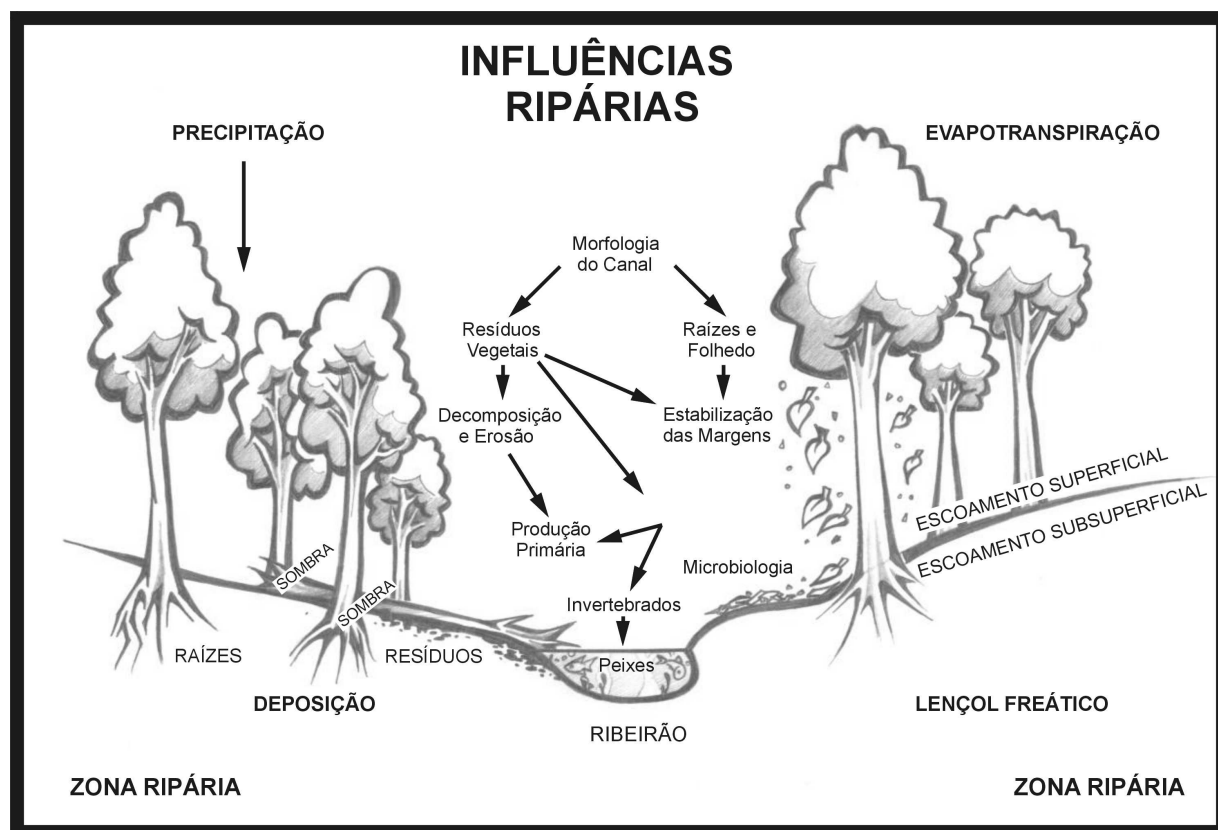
INFLUÊNCIAS RIPÁRIAS

PRECIPITAÇÃO

EVAPOTRANSPIRAÇÃO

Morfologia do Canal

Resíduos Vegetais

Raízes e Folhedo

Decomposição e Erosão

Estabilização das Margens

Produção Primária

Microbiologia

Invertebrados

Peixes

ESCOAMENTO SUPERFICIAL

ESCOAMENTO SUBSUPERFICIAL

SOMBRA

SOMBRA

RAÍZES

RESÍDUOS

DEPOSIÇÃO

LENÇOL FREÁTICO

RIBEIRÃO

ZONA RIPÁRIA

ZONA RIPÁRIA